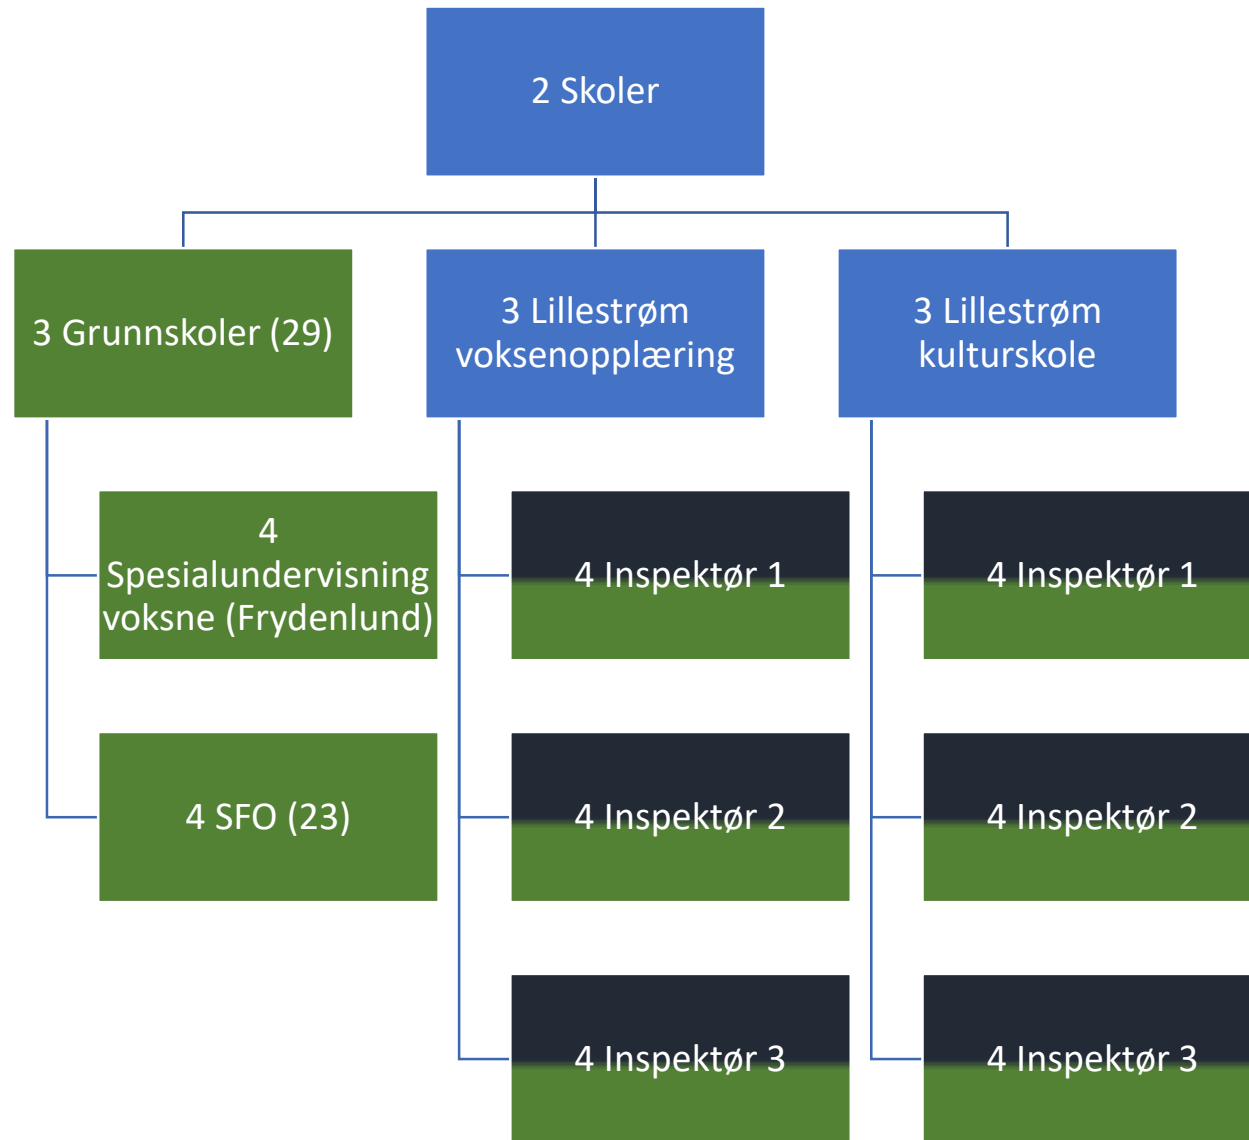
2 Skoler

3 Grunnskoler (29)

3 Lillestrøm voksenopplæring

3 Lillestrøm kulturskole

4 Spesialundervisning voksne (Frydenlund)

4 SFO (23)

4 Inspektør 1

4 Inspektør 2

4 Inspektør 3

4 Inspektør 1

4 Inspektør 2

4 Inspektør 3